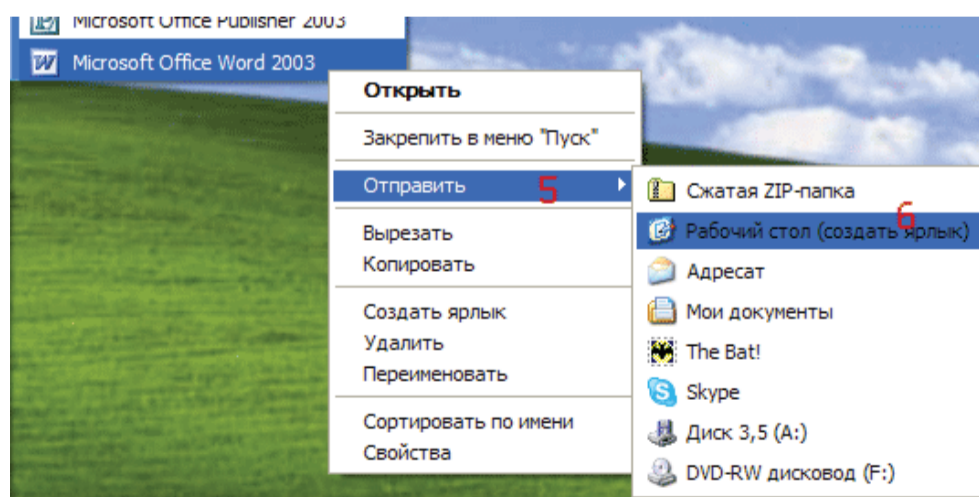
Microsoft Office Publisher 2003
Microsoft Office Word 2003

Открыть
Закрепить в меню "Пуск"
Отправить 5
Вырезать
Копировать
Создать ярлык
Удалить
Переименовать
Сортировать по имени
Свойства

Сжатая ZIP-папка
Рабочий стол (создать ярлык) 6
Адресат
Мои документы
The Bat!
Skype
Диск 3,5 (A:)
DVD-RW дисковод (F:)